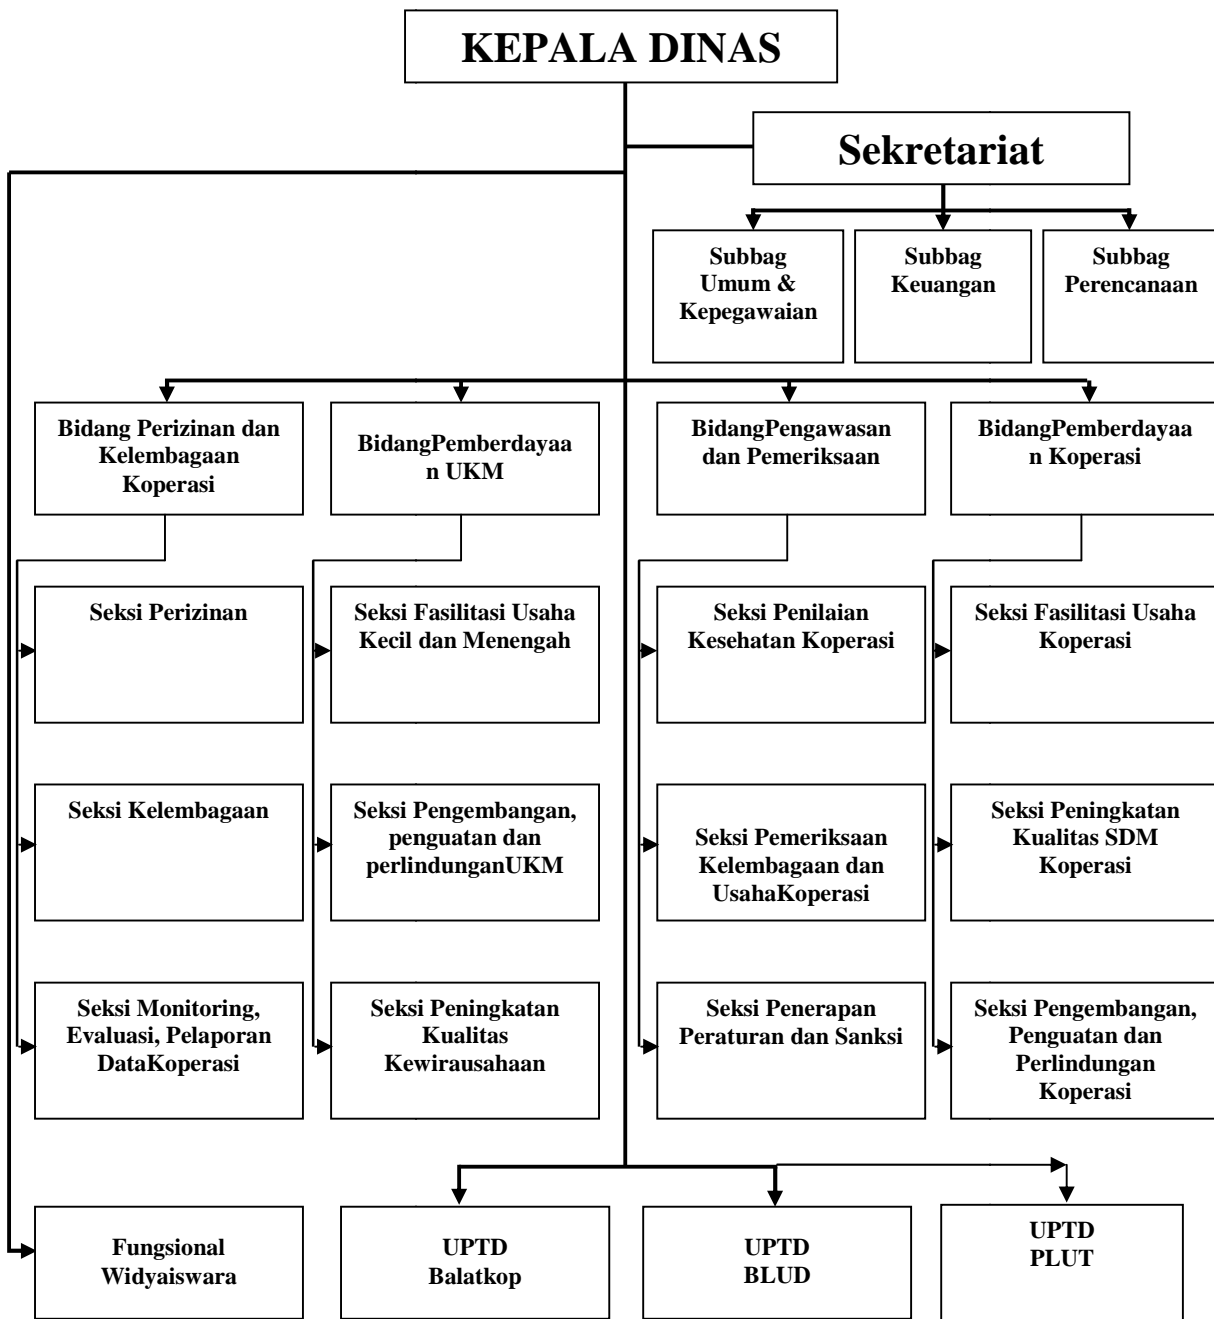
KEPALA DINAS

Sekretariat

Subbag Umum & Kepegawaian

Subbag Keuangan

Subbag Perencanaan

Bidang Perizinan dan Kelembagaan Koperasi

BidangPemberdayaan UKM

BidangPengawasan dan Pemeriksaan

BidangPemberdayaan Koperasi

Seksi Perizinan

Seksi Fasilitasi Usaha Kecil dan Menengah

Seksi Penilaian Kesehatan Koperasi

Seksi Fasilitasi Usaha Koperasi

Seksi Kelembagaan

Seksi Pengembangan, penguatan dan perlindunganUKM

Seksi Pemeriksaan Kelembagaan dan UsahaKoperasi

Seksi Peningkatan Kualitas SDM Koperasi

Seksi Monitoring, Evaluasi, Pelaporan DataKoperasi

Seksi Peningkatan Kualitas Kewirausahaan

Seksi Penerapan Peraturan dan Sanksi

Seksi Pengembangan, Penguatan dan Perlindungan Koperasi

Fungsional Widyaiswara

UPTD Balatkop

UPTD BLUD

UPTD PLUT